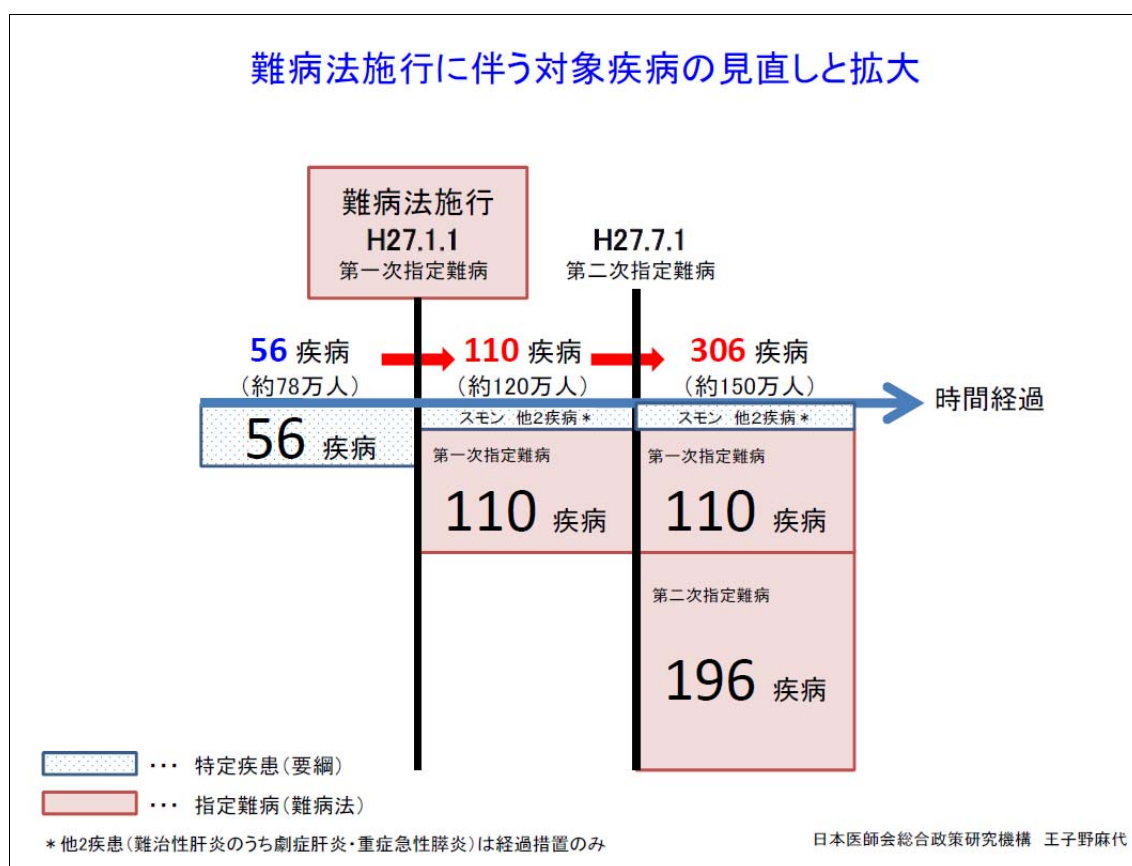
難病法施行に伴う対象疾病の見直しと拡大

難病法施行
H27.1.1
第一次指定難病

H27.7.1
第二次指定難病

56 疾病
（約78万人）

110 疾病
（約120万人）

306 疾病
（約150万人）

時間経過

56 疾病

スモン 他2疾病＊

スモン 他2疾病＊

第一次指定難病
110 疾病

第一次指定難病
110 疾病

第二次指定難病
196 疾病

・・・ 特定疾患（要綱）

・・・ 指定難病（難病法）

＊他2疾患（難治性肝炎のうち劇症肝炎・重症急性膵炎）は経過措置のみ

日本医師会総合政策研究機構 王子野麻代